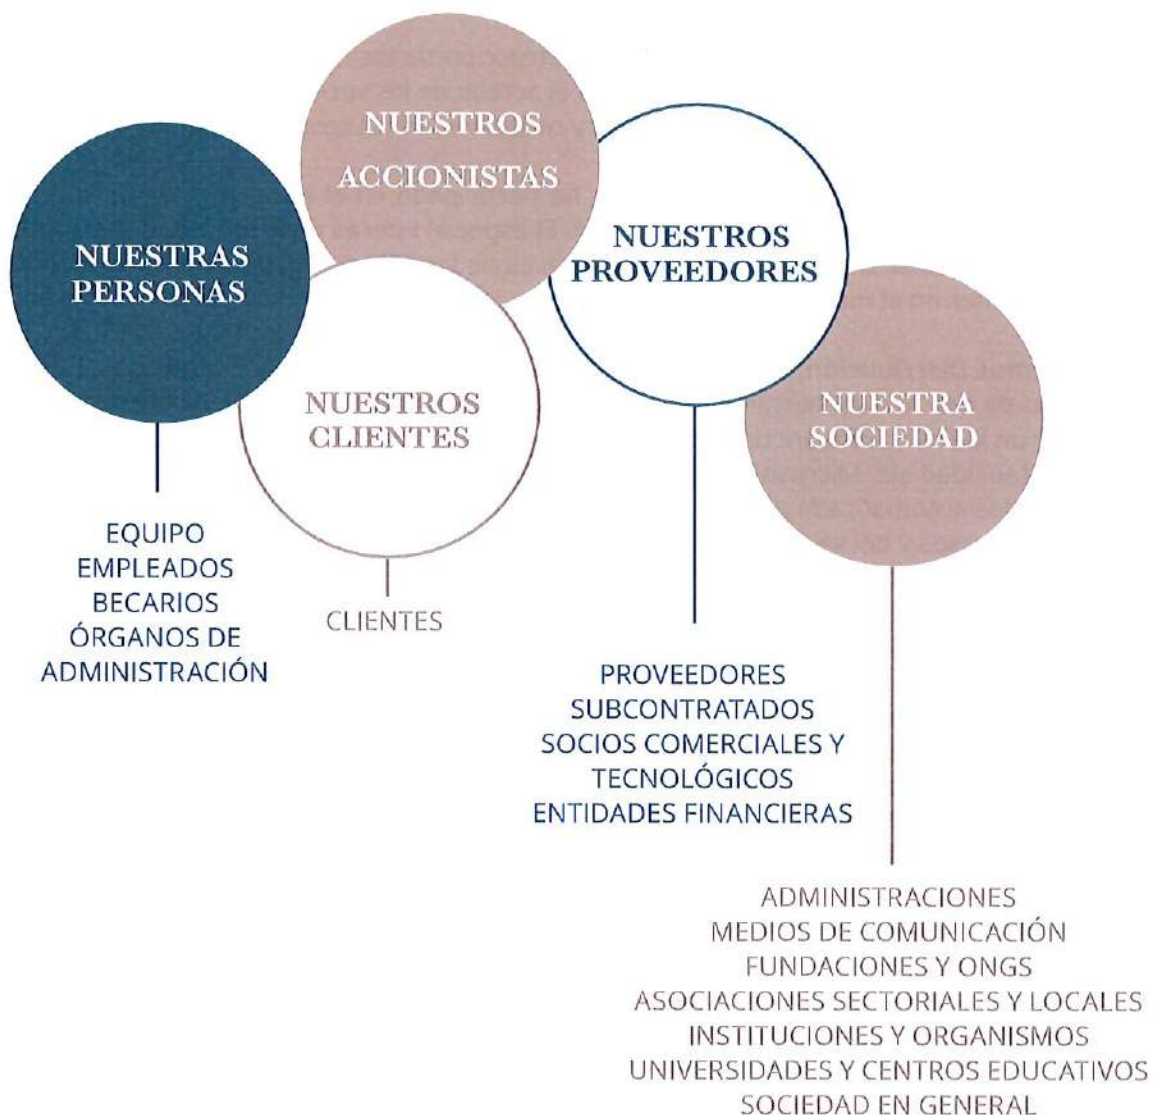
NUESTROS ACCIONISTAS

NUESTRAS PERSONAS

NUESTROS PROVEEDORES

NUESTROS CLIENTES

NUESTRA SOCIEDAD

EQUIPO
EMPLEADOS
BECARIOS
ÓRGANOS DE ADMINISTRACIÓN

CLIENTES

PROVEEDORES
SUBCONTRATADOS
SOCIOS COMERCIALES Y TECNOLÓGICOS
ENTIDADES FINANCIERAS

ADMINISTRACIONES
MEDIOS DE COMUNICACIÓN
FUNDACIONES Y ONGS
ASOCIACIONES SECTORIALES Y LOCALES
INSTITUCIONES Y ORGANISMOS
UNIVERSIDADES Y CENTROS EDUCATIVOS
SOCIEDAD EN GENERAL